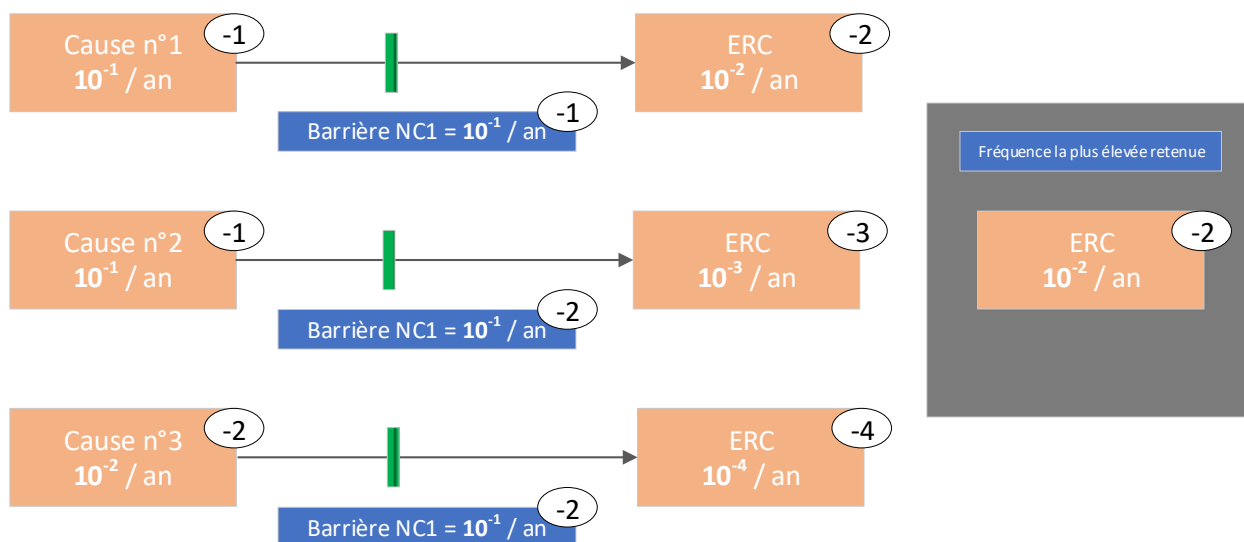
Cause n°1
$10^{-1}$ / an
-1

Barrière NC1 = $10^{-1}$ / an
-1

ERC
$10^{-2}$ / an
-2

Cause n°2
$10^{-1}$ / an
-1

Barrière NC1 = $10^{-1}$ / an
-2

ERC
$10^{-3}$ / an
-3

Cause n°3
$10^{-2}$ / an
-2

Barrière NC1 = $10^{-1}$ / an
-2

ERC
$10^{-4}$ / an
-4

Fréquence la plus élevée retenue

ERC
$10^{-2}$ / an
-2